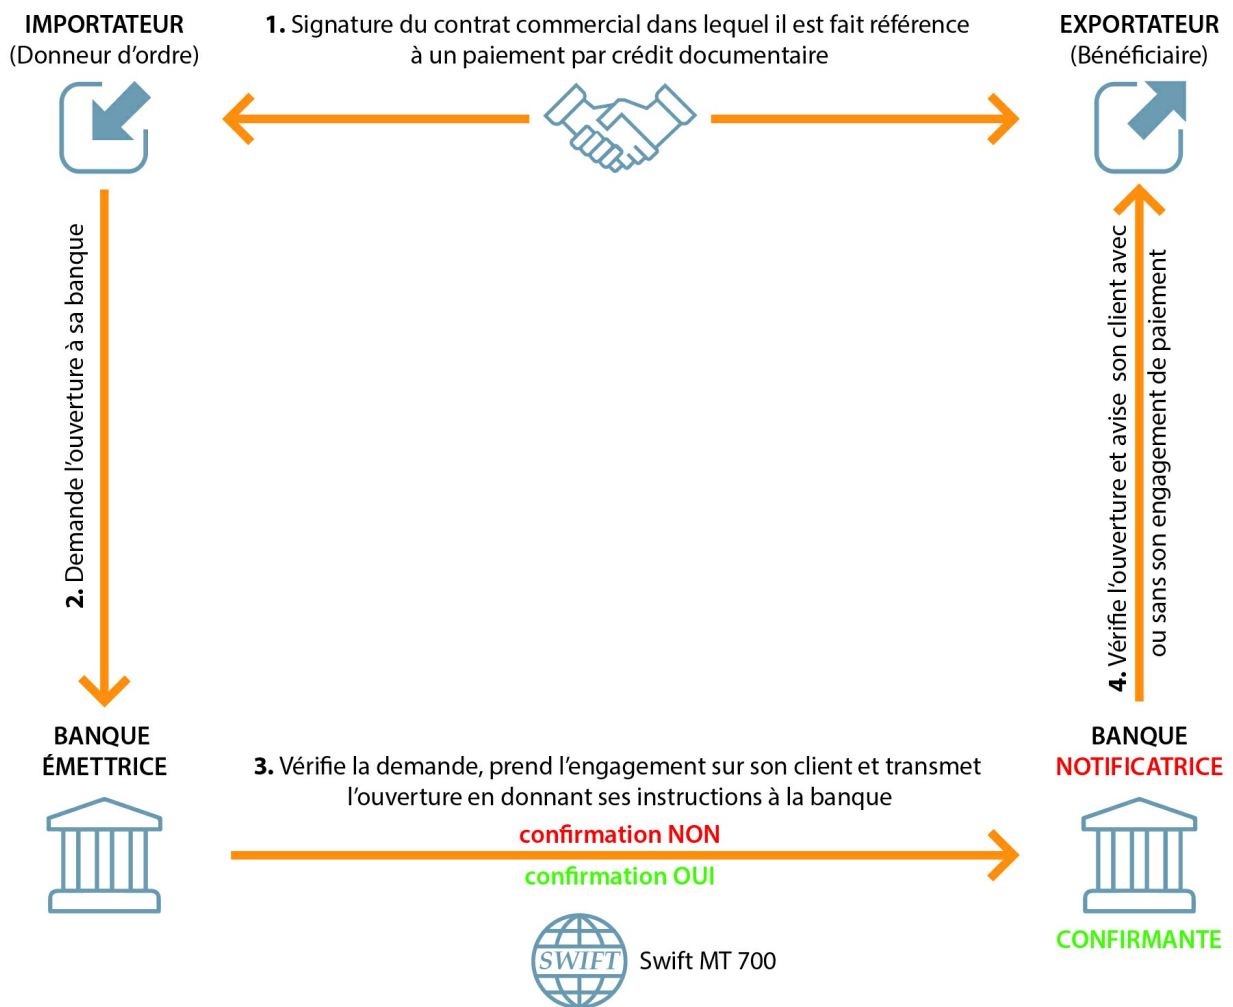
IMPORTATEUR
(Donneur d'ordre)

1. Signature du contrat commercial dans lequel il est fait référence à un paiement par crédit documentaire

EXPORTATEUR
(Bénéficiaire)

2. Demande l'ouverture à sa banque

4. Vérifie l'ouverture et avise son client avec ou sans son engagement de paiement

BANQUE
ÉMETTRICE

3. Vérifie la demande, prend l'engagement sur son client et transmet l'ouverture en donnant ses instructions à la banque

confirmation NON

confirmation OUI

BANQUE
NOTIFICATRICE

CONFIRMANTE

SWIFT
Swift MT 700